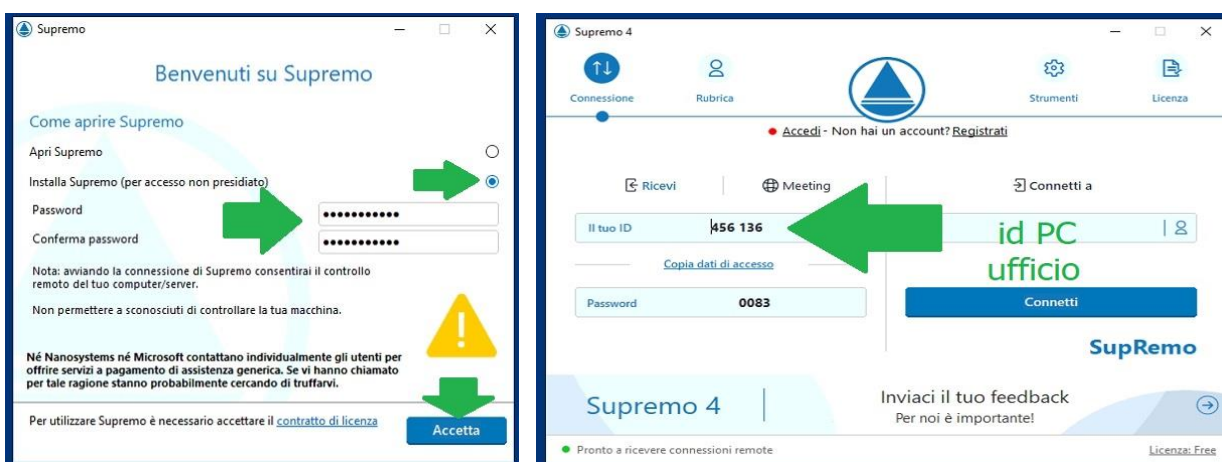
Supremo

Benvenuti su Supremo

Come aprire Supremo

Apri Supremo

Installa Supremo (per accesso non presidiato)

Password ●●●●●●●●●●●

Conferma password ●●●●●●●●●●●

Nota: avviando la connessione di Supremo consentirai il controllo remoto del tuo computer/server.

Non permettere a sconosciuti di controllare la tua macchina.

Né Nanosystems né Microsoft contattano individualmente gli utenti per offrire servizi a pagamento di assistenza generica. Se vi hanno chiamato per tale ragione stanno probabilmente cercando di truffarvi.

Per utilizzare Supremo è necessario accettare il contratto di licenza

Accetta

Supremo 4

Connessione

Rubrica

Strumenti

Licenza

Accedi - Non hai un account? Registrati

Ricevi

Meeting

Connetti a

Il tuo ID 456 136

id PC ufficio

Copia dati di accesso

Password 0083

Connetti

SupRemo

Supremo 4

Inviaci il tuo feedback
Per noi è importante!

Pronto a ricevere connessioni remote

Licenza: Free